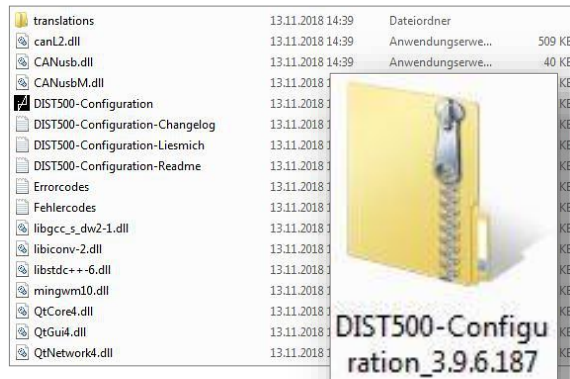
| | | | |
|---|---|---|---|
| translations | 13.11.2018 14:39 | Dateiordner | |
| canL2.dll | 13.11.2018 14:39 | Anwendungserwe... | 509 KB |
| CANusb.dll | 13.11.2018 14:39 | Anwendungserwe... | 40 KB |
| CANusbM.dll | 13.11.2018 1 | | KB |
| DIST500-Configuration | 13.11.2018 1 | | KB |
| DIST500-Configuration-Changelog | 13.11.2018 1 | | KB |
| DIST500-Configuration-Liesmich | 13.11.2018 1 | | KB |
| DIST500-Configuration-Readme | 13.11.2018 1 | | KB |
| Errorcodes | 13.11.2018 1 | | KB |
| Fehlercodes | 13.11.2018 1 | | KB |
| libgcc_s_dw2-1.dll | 13.11.2018 1 | | KB |
| libiconv-2.dll | 13.11.2018 1 | | KB |
| libstdc++-6.dll | 13.11.2018 1 | | KB |
| mingwm10.dll | 13.11.2018 1 | | KB |
| QtCore4.dll | 13.11.2018 1 | | KB |
| QtGui4.dll | 13.11.2018 1 | | KB |
| QtNetwork4.dll | 13.11.2018 1 | | KB |

DIST500-Configuration_3.9.6.187